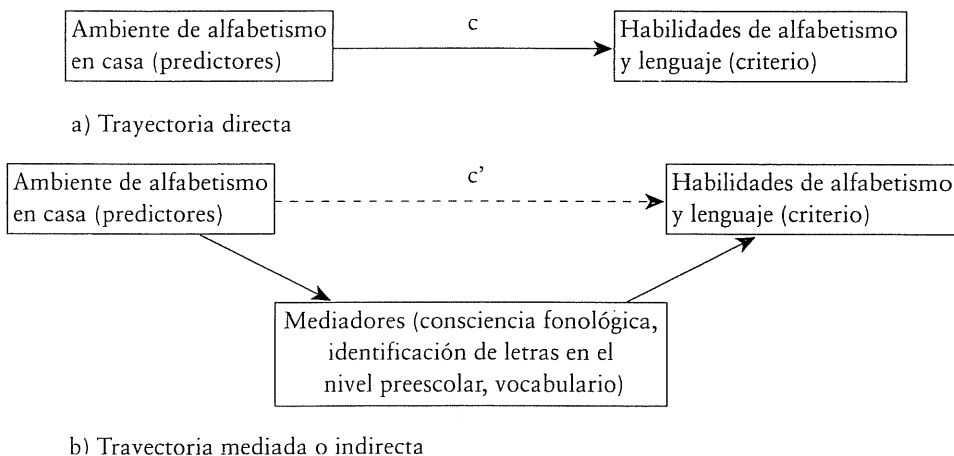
Ambiente de alfabetismo en casa (predictores)

c

Habilidades de alfabetismo y lenguaje (criterio)

a) Trayectoria directa

Ambiente de alfabetismo en casa (predictores)

c'

Habilidades de alfabetismo y lenguaje (criterio)

Mediadores (consciencia fonológica, identificación de letras en el nivel preescolar, vocabulario)

b) Trayectoria mediada o indirecta